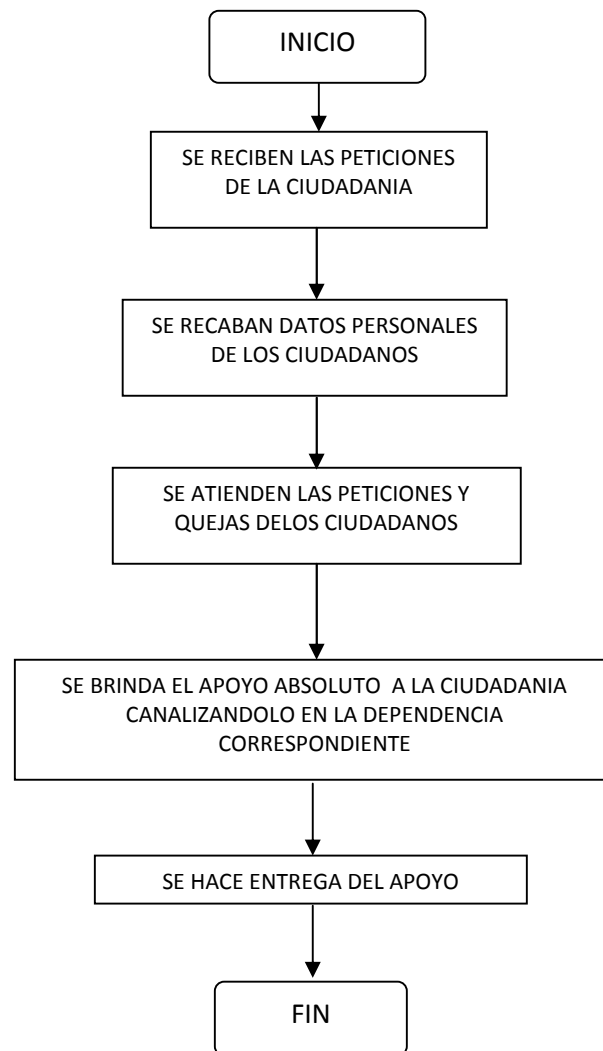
INICIO

SE RECIBEN LAS PETICIONES DE LA CIUDADANIA

SE RECABAN DATOS PERSONALES DE LOS CIUDADANOS

SE ATIENDEN LAS PETICIONES Y QUEJAS DELOS CIUDADANOS

SE BRINDA EL APOYO ABSOLUTO A LA CIUDADANIA CANALIZANDOLO EN LA DEPENDENCIA CORRESPONDIENTE

SE HACE ENTREGA DEL APOYO

FIN